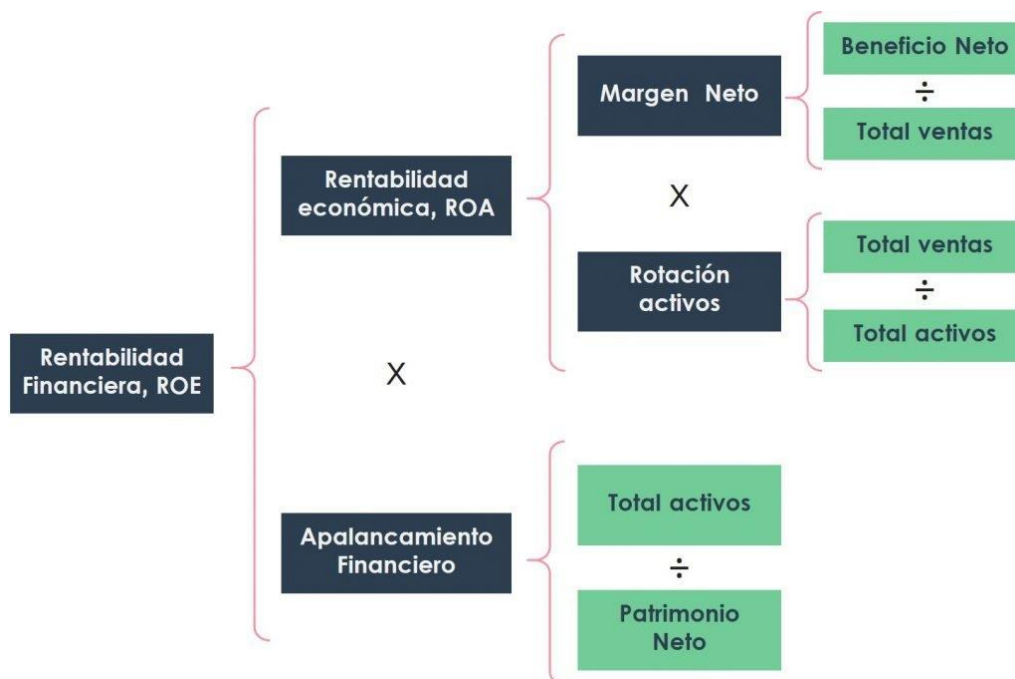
Rentabilidad Financiera, ROE

Rentabilidad económica, ROA

Margen Neto

Beneficio Neto
÷
Total ventas

X

Rotación activos

Total ventas
÷
Total activos

X

Apalancamiento Financiero

Total activos
÷
Patrimonio Neto